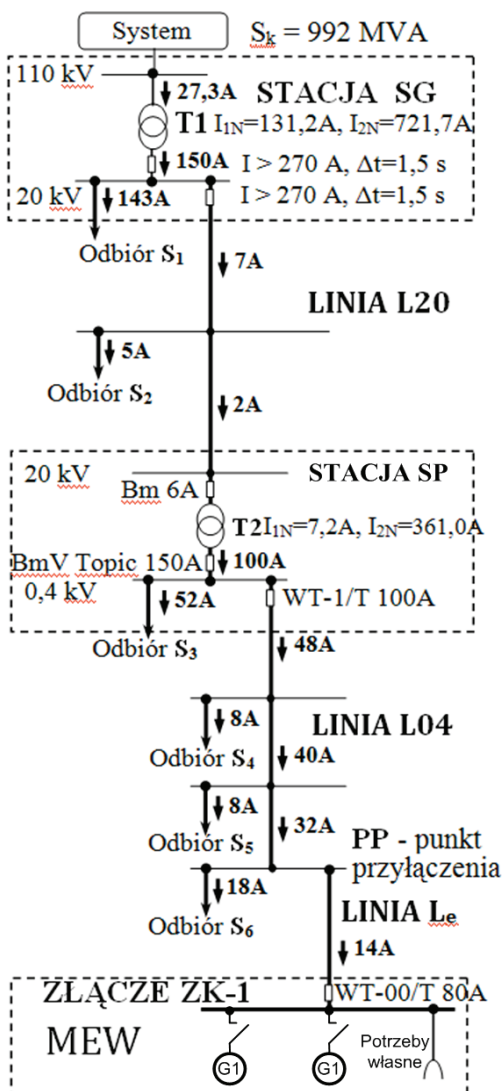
System $S_k = 992$ MVA

110 kV

27,3A

STACJA SG

T1 $I_{1N}$=131,2A, $I_{2N}$=721,7A

150A

I > 270 A, Δt=1,5 s

20 kV

143A

I > 270 A, Δt=1,5 s

Odbiór $S_1$

7A

LINIA L20

5A

Odbiór $S_2$

2A

20 kV

STACJA SP

Bm 6A

T2$I_{1N}$=7,2A, $I_{2N}$=361,0A

BmV Topic 150A

100A

0,4 kV

52A

WT-1/T 100A

Odbiór $S_3$

48A

8A

LINIA L04

Odbiór $S_4$

40A

8A

32A

Odbiór $S_5$

PP - punkt przyłączenia

18A

LINIA $L_e$

Odbiór $S_6$

14A

ZŁĄCZE ZK-1

WT-00/T 80A

MEW

G1

G1

Potrzeby własne